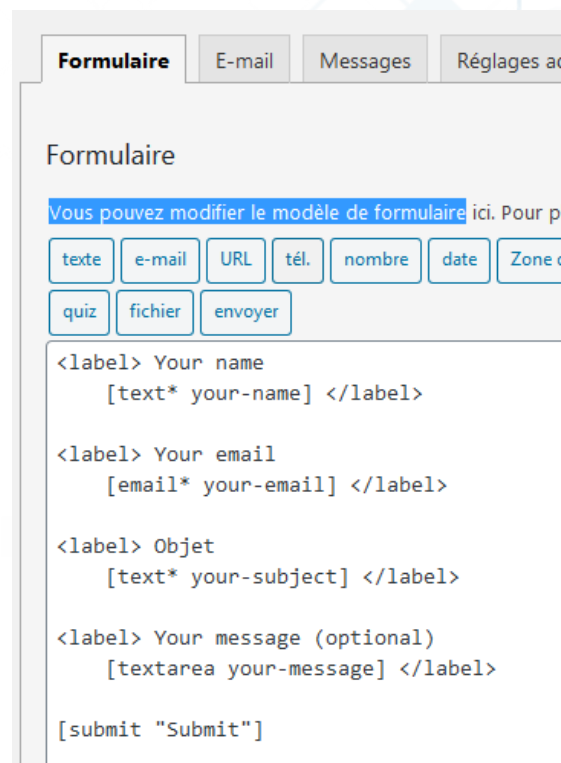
Formulaire | E-mail | Messages | Réglages a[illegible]

Formulaire

Vous pouvez modifier le modèle de formulaire ici. Pour p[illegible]

texte | e-mail | URL | tél. | nombre | date | Zone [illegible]

quiz | fichier | envoyer

<label> Your name
[text* your-name] </label>

<label> Your email
[email* your-email] </label>

<label> Objet
[text* your-subject] </label>

<label> Your message (optional)
[textarea your-message] </label>

[submit "Submit"]